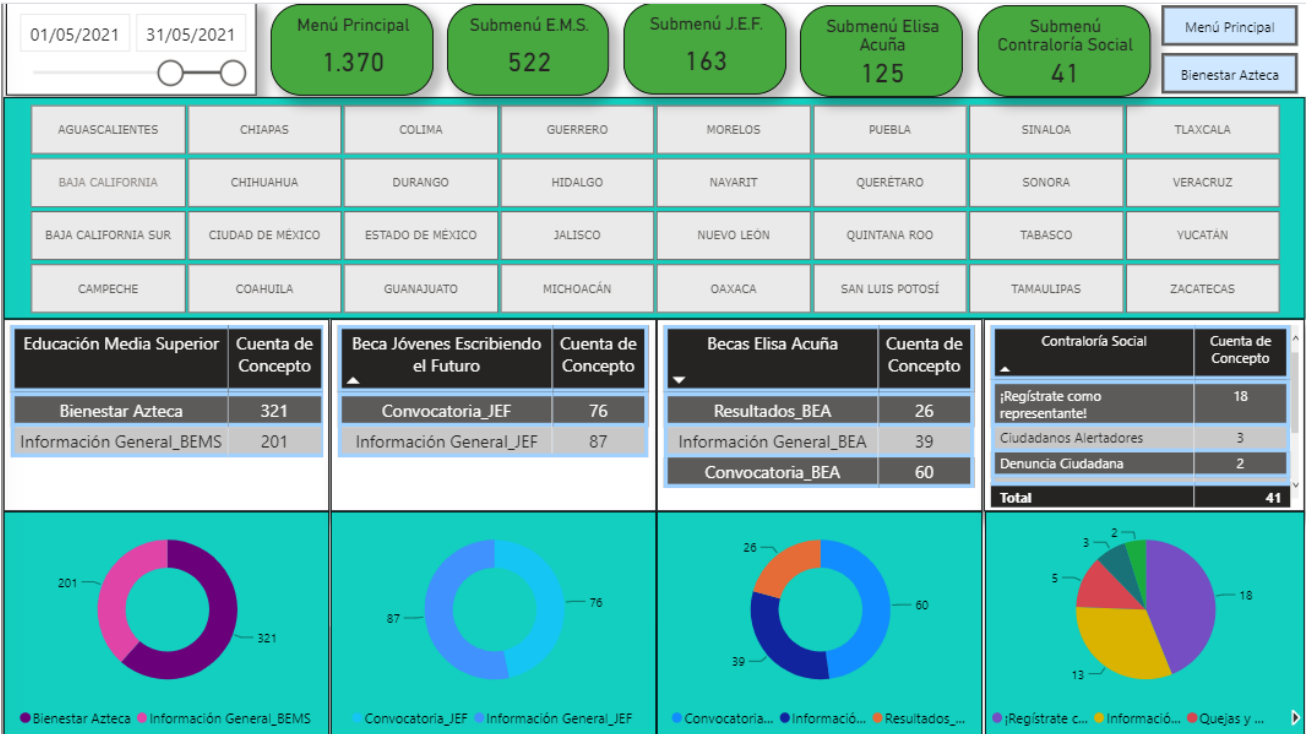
01/05/2021 31/05/2021

Menú Principal 1.370

Submenú E.M.S. 522

Submenú J.E.F. 163

Submenú Elisa Acuña 125

Submenú Contraloría Social 41

Menú Principal

Bienestar Azteca

| AGUASCALIENTES | CHIAPAS | COLIMA | GUERRERO | MORELOS | PUEBLA | SINALOA | TLAXCALA |
|---|---|---|---|---|---|---|---|
| BAJA CALIFORNIA | CHIHUAHUA | DURANGO | HIDALGO | NAYARIT | QUERÉTARO | SONORA | VERACRUZ |
| BAJA CALIFORNIA SUR | CIUDAD DE MÉXICO | ESTADO DE MÉXICO | JALISCO | NUEVO LEÓN | QUINTANA ROO | TABASCO | YUCATÁN |
| CAMPECHE | COAHUILA | GUANAJUATO | MICHOACÁN | OAXACA | SAN LUIS POTOSÍ | TAMAULIPAS | ZACATECAS |

| Educación Media Superior | Cuenta de Concepto |
|---|---|
| Bienestar Azteca | 321 |
| Información General_BEMS | 201 |

| Beca Jóvenes Escribiendo el Futuro | Cuenta de Concepto |
|---|---|
| Convocatoria_JEF | 76 |
| Información General_JEF | 87 |

| Becas Elisa Acuña | Cuenta de Concepto |
|---|---|
| Resultados_BEA | 26 |
| Información General_BEA | 39 |
| Convocatoria_BEA | 60 |

| Contraloría Social | Cuenta de Concepto |
|---|---|
| ¡Regístrate como representante! | 18 |
| Ciudadanos Alertadores | 3 |
| Denuncia Ciudadana | 2 |
| Total | 41 |

201 321
Bienestar Azteca Información General_BEMS

87 76
Convocatoria_JEF Información General_JEF

26 60 39
Convocatoria... Informació... Resultados_...

2 3 5 18 13
¡Regístrate c... Informació... Quejas y ...